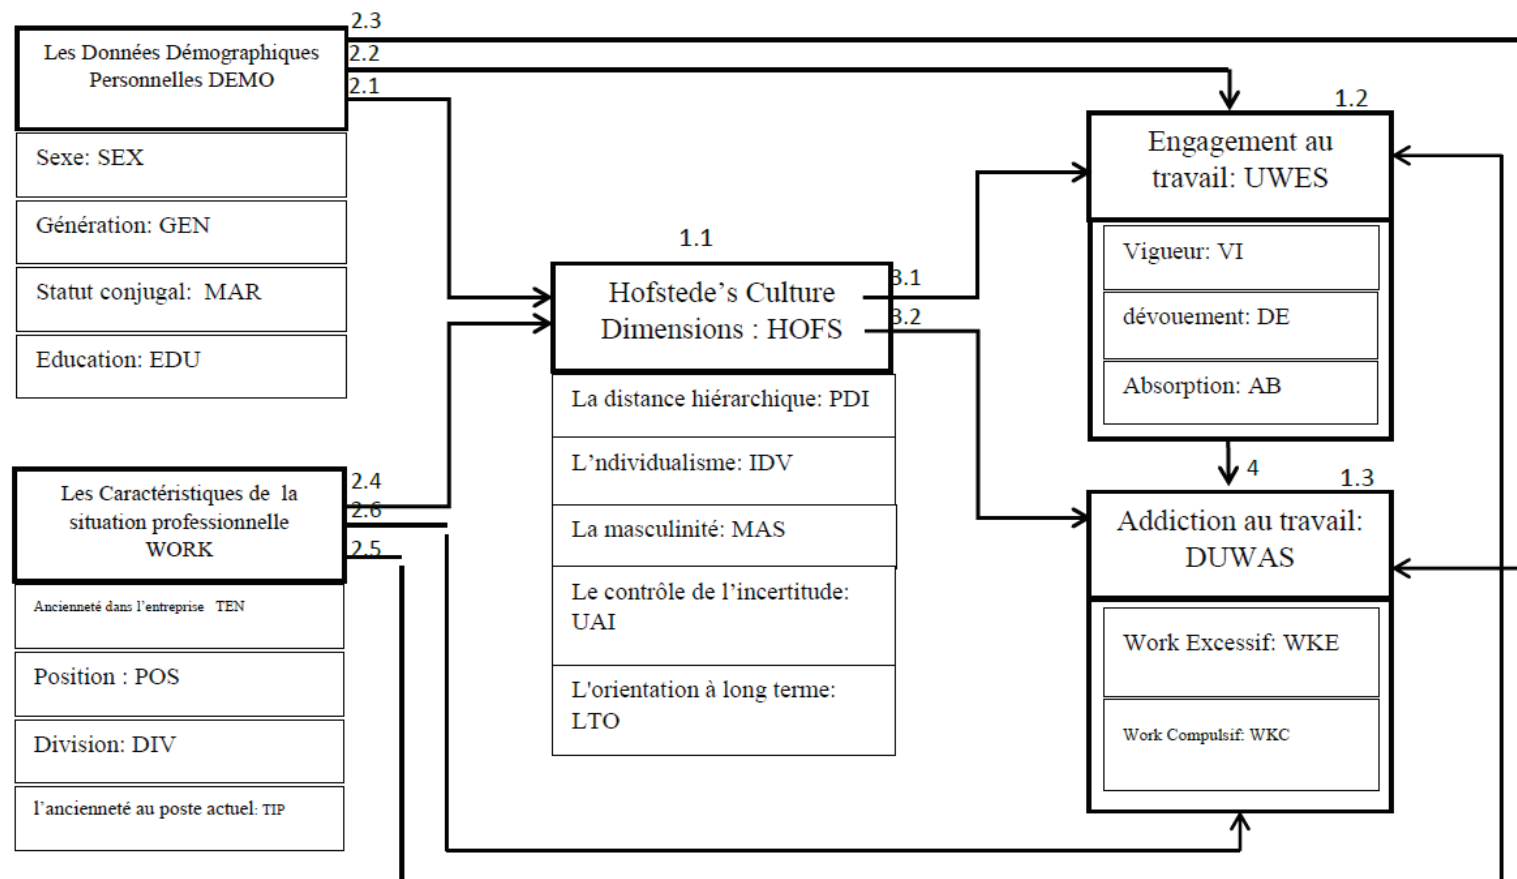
2.3

Les Données Démographiques Personnelles DEMO

2.2

2.1

Sexe: SEX

Génération: GEN

Statut conjugal: MAR

Education: EDU

Les Caractéristiques de la situation professionnelle WORK

2.4

2.6

2.5

Ancienneté dans l'entreprise TEN

Position : POS

Division: DIV

l'ancienneté au poste actuel: TIP

1.1

Hofstede's Culture Dimensions : HOFS

3.1

3.2

La distance hiérarchique: PDI

L'ndividualisme: IDV

La masculinité: MAS

Le contrôle de l'incertitude: UAI

L'orientation à long terme: LTO

1.2

Engagement au travail: UWES

Vigueur: VI

dévouement: DE

Absorption: AB

4

1.3

Addiction au travail: DUWAS

Work Excessif: WKE

Work Compulsif: WKC